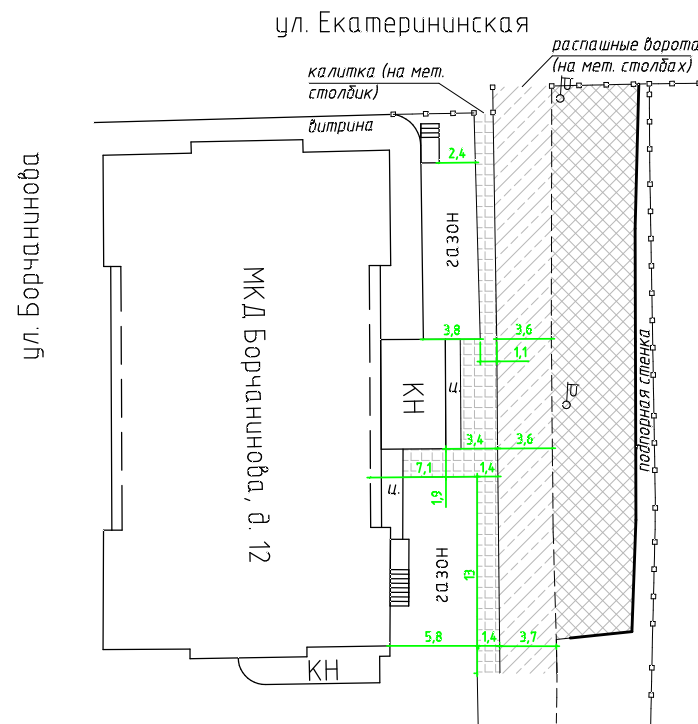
ул. Екатерининская

распашные ворота (на мет. столбах)

калитка (на мет. столбик)

витрина

ул. Борчанинова

2,4

газон

МКД Борчанинова, д. 12

3,8

3,6

1,1

КН

ц.

подпорная стенка

3,4

3,6

7,1

1,4

1,9

ц.

газон

13

5,8

1,4

3,7

КН